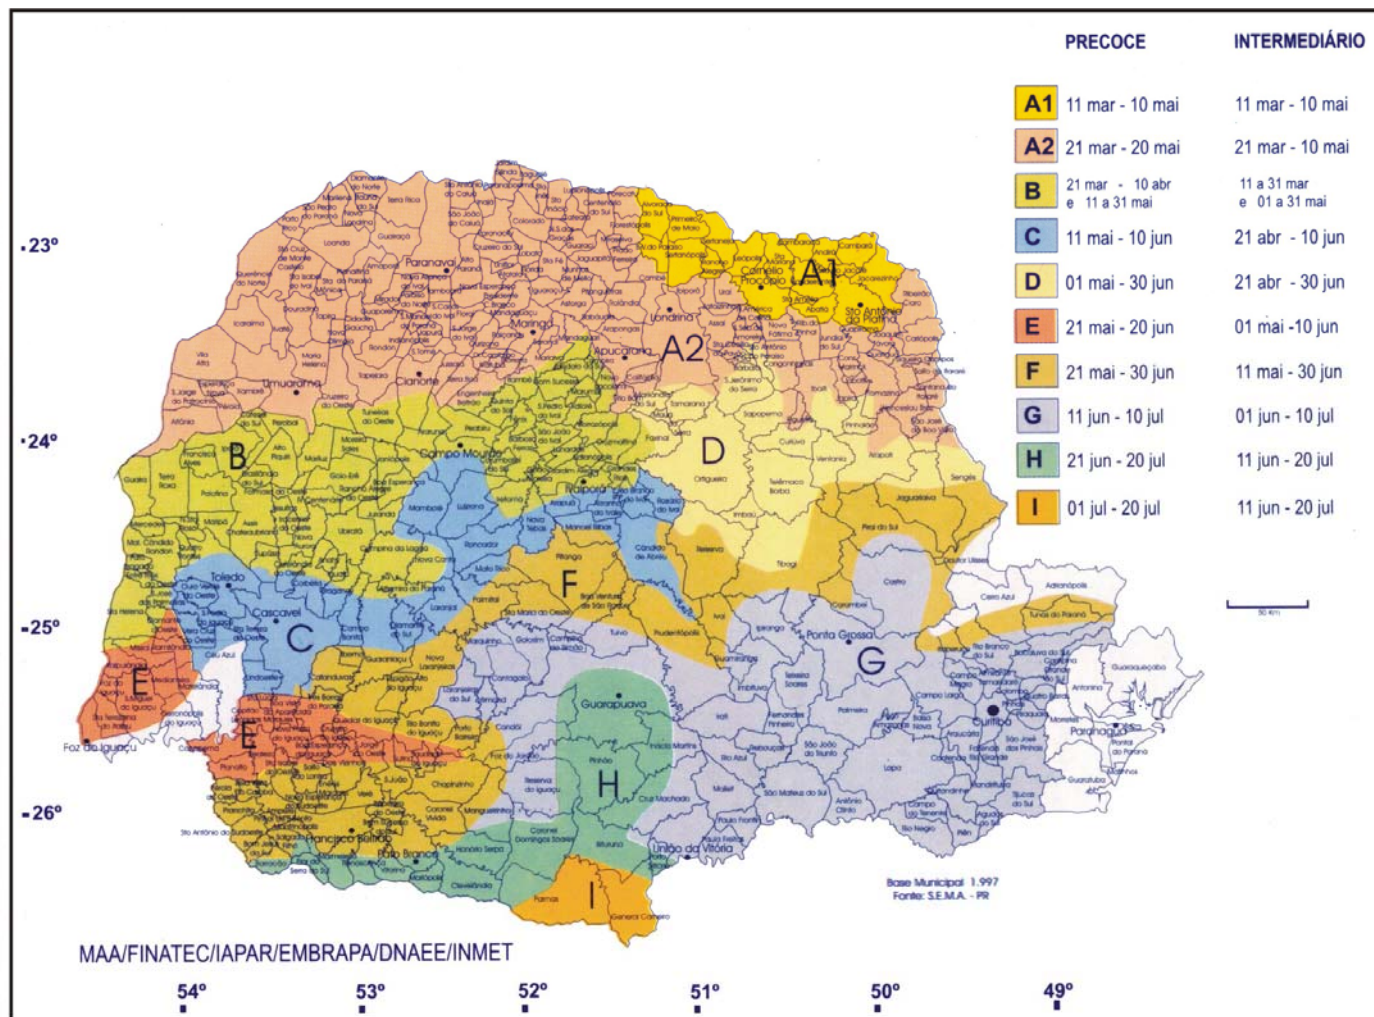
| | PRECOCE | INTERMEDIÁRIO |
|---|---|---|
| A1 | 11 mar - 10 mai | 11 mar - 10 mai |
| A2 | 21 mar - 20 mai | 21 mar - 10 mai |
| B | 21 mar - 10 abr e 11 a 31 mai | 11 a 31 mar e 01 a 31 mai |
| C | 11 mai - 10 jun | 21 abr - 10 jun |
| D | 01 mai - 30 jun | 21 abr - 30 jun |
| E | 21 mai - 20 jun | 01 mai -10 jun |
| F | 21 mai - 30 jun | 11 mai - 30 jun |
| G | 11 jun - 10 jul | 01 jun - 10 jul |
| H | 21 jun - 20 jul | 11 jun - 20 jul |
| I | 01 jul - 20 jul | 11 jun - 20 jul |

-23°
-24°
-25°
-26°

A1
A2
B
C
D
E
E
F
G
H
I

Paranavaí
Umuarama
Cianorte
Maringá
Londrina
Apucarana
Cornélio Procópio
Sto Antônio da Platina
Campo Mourão
Ivaiporã
Toledo
Cascavel
Foz do Iguaçu
Guarapuava
Ponta Grossa
Curitiba
Paranaguá
Francisco Beltrão
Pato Branco
União da Vitória

Base Municipal 1.997
Fonte: S.E.M.A. - PR

MAA/FINATEC/IAPAR/EMBRAPA/DNAEE/INMET

54° 53° 52° 51° 50° 49°